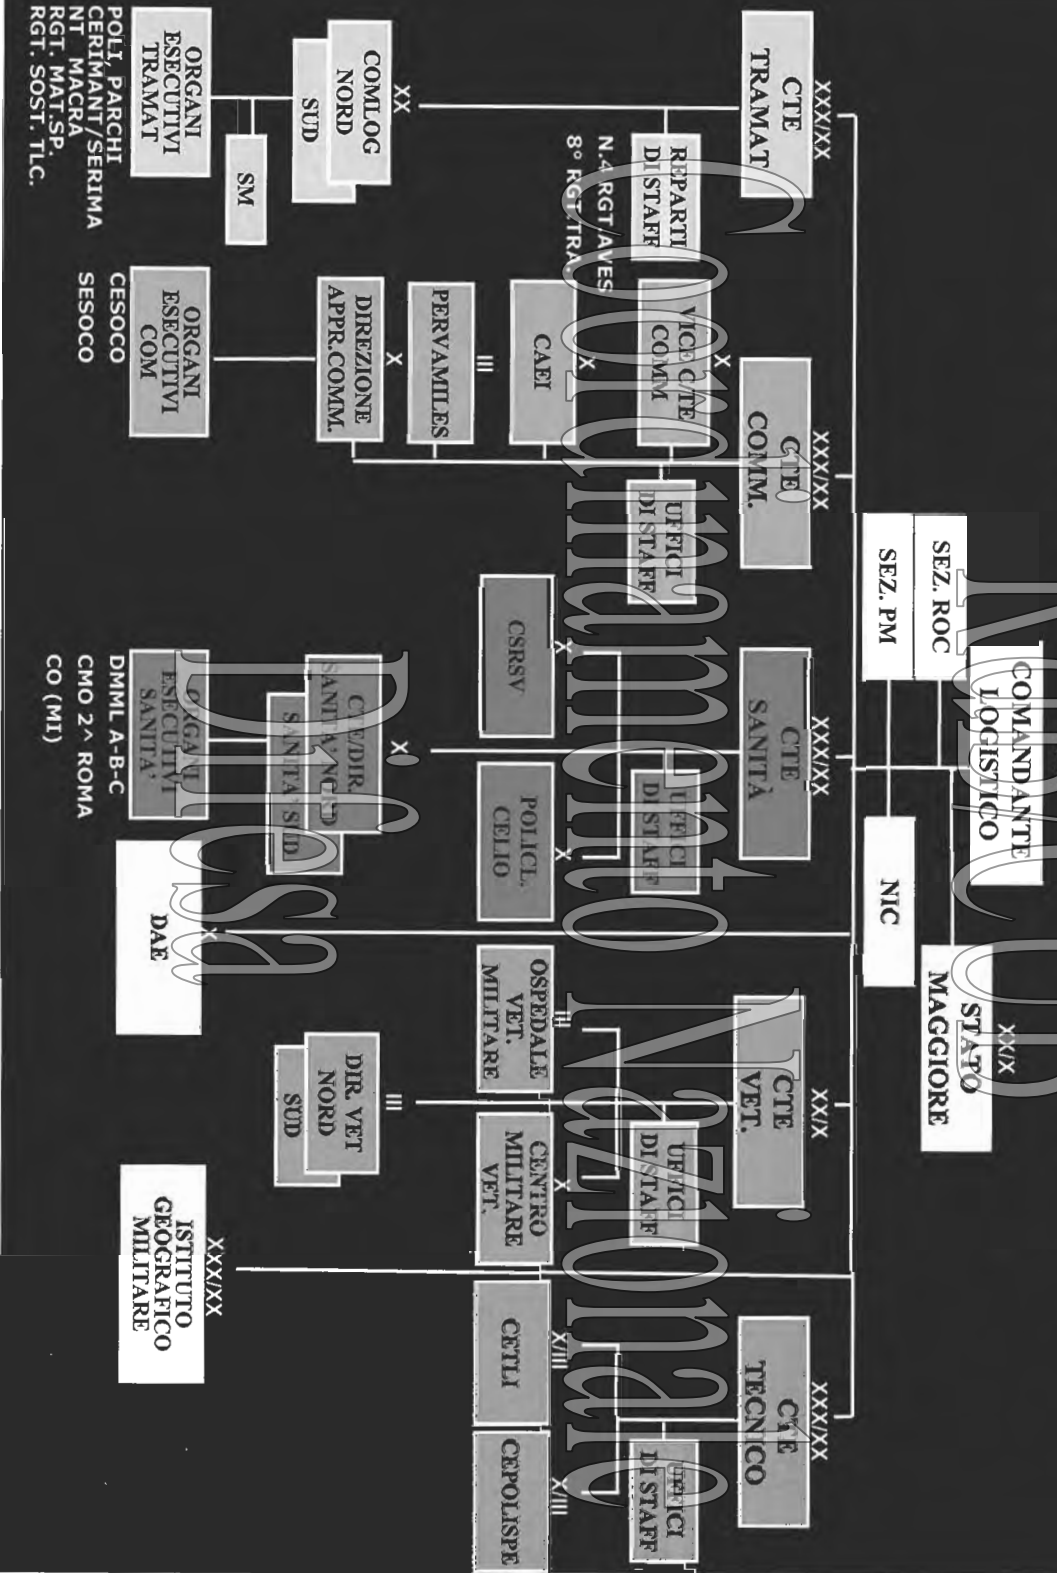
COMANDANTE LOGISTICO

SEZ. ROC

SEZ. PM

NIC

XX/X
STATO MAGGIORE

XXX/XX
CTE TRAMAT

REPARTI DI STAFF
N.4 RGT/AVES
8° RGT TRA.

XX
COMLOG NORD
SUD

SM

ORGANI ESECUTIVI TRAMAT

POLI, PARCHI
CERIMANT/SERIMA
NT MACRA
RGT. MAT.SP.
RGT. SOST. TLC.

XXX/XX
CTE COMM.

UFFICI DI STAFF

X
VICE C/TE COMM

X
CAEI

III
PERVAMILES

X
DIREZIONE APPR.COMM.

ORGANI ESECUTIVI COM

CESOCO
SESOCO

XXX/XX
CTE SANITÀ

UFFICI DI STAFF

X
CSRSV

X
POLICL. CELIO

X
CTE/DIR. SANITA' NORD
SANITA' SUD

ORGANI ESECUTIVI SANITA'

DMML A-B-C
CMO 2^ ROMA
CO (MI)

X
DAE

XX/X
CTE VET.

UFFICI DI STAFF

III
OSPEDALE VET. MILITARE

X
CENTRO MILITARE VET.

III
DIR. VET NORD
SUD

XXX/XX
ISTITUTO GEOGRAFICO MILITARE

XXX/XX
CTE TECNICO

UFFICI DI STAFF

X|||
CETLI

X|||
CEPOLISPE

Coordinamento Nazionale Difesa